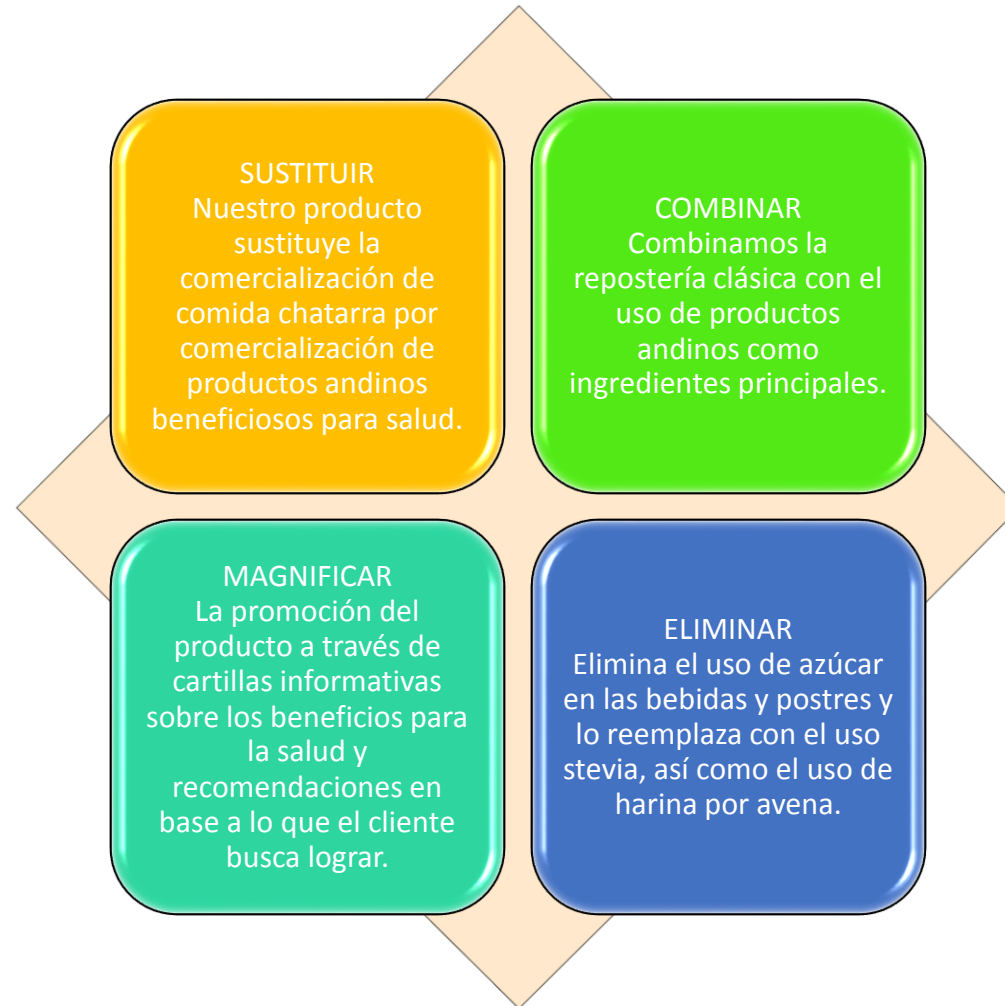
SUSTITUIR
Nuestro producto sustituye la comercialización de comida chatarra por comercialización de productos andinos beneficiosos para salud.

COMBINAR
Combinamos la repostería clásica con el uso de productos andinos como ingredientes principales.

MAGNIFICAR
La promoción del producto a través de cartillas informativas sobre los beneficios para la salud y recomendaciones en base a lo que el cliente busca lograr.

ELIMINAR
Elimina el uso de azúcar en las bebidas y postres y lo reemplaza con el uso stevia, así como el uso de harina por avena.